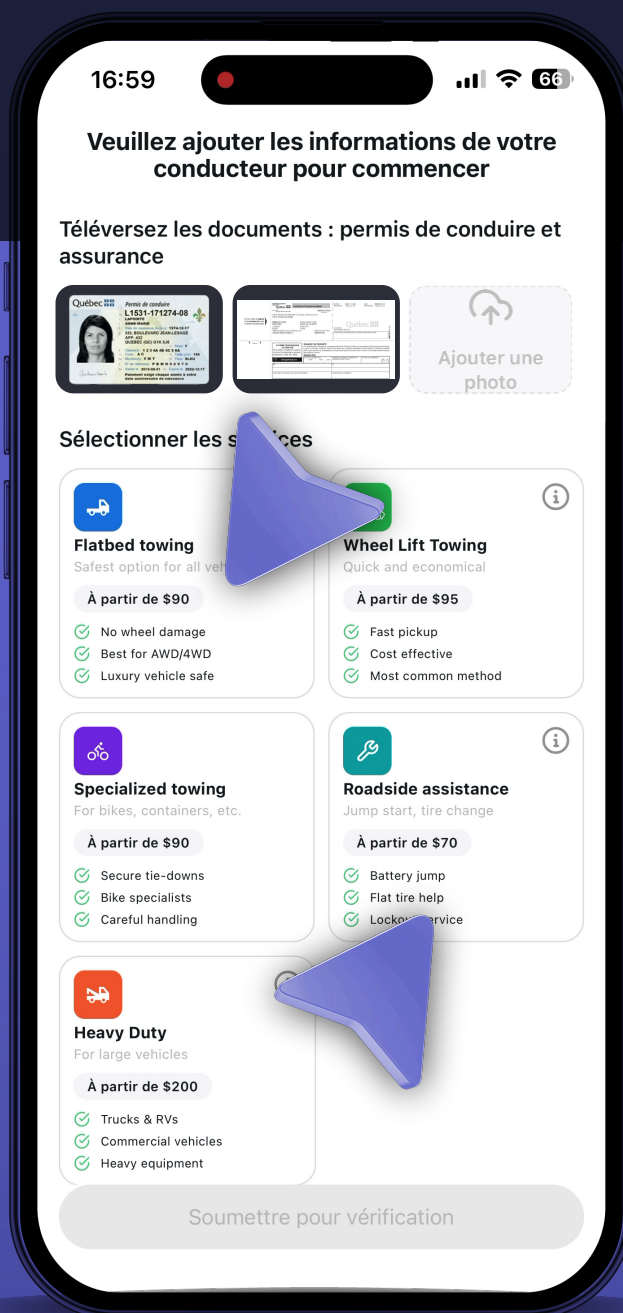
16:59

66

Veuillez ajouter les informations de votre conducteur pour commencer

Téléversez les documents : permis de conduire et assurance

Québec
Permis de conduire
L1531-171274-08
LAPOINTE
ANNIE-MARIE

Québec

Ajouter une photo

Sélectionner les s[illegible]ces

Flatbed towing
Safest option for all veh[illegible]
À partir de $90
No wheel damage
Best for AWD/4WD
Luxury vehicle safe

Wheel Lift Towing
Quick and economical
À partir de $95
Fast pickup
Cost effective
Most common method

Specialized towing
For bikes, containers, etc.
À partir de $90
Secure tie-downs
Bike specialists
Careful handling

Roadside assistance
Jump start, tire change
À partir de $70
Battery jump
Flat tire help
Locko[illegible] service

Heavy Duty
For large vehicles
À partir de $200
Trucks & RVs
Commercial vehicles
Heavy equipment

Soumettre pour vérification